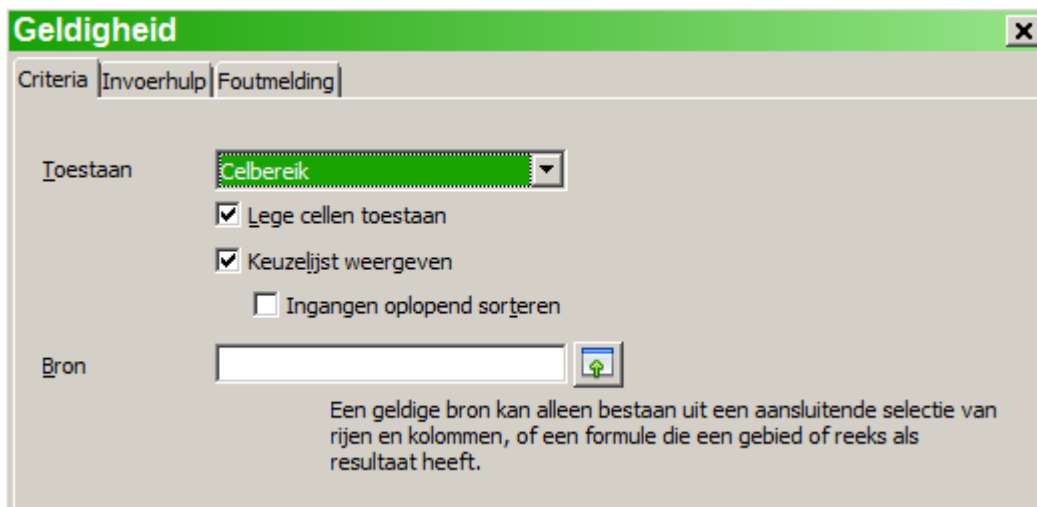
Geldigheid
×
Criteria
Invoerhulp
Foutmelding

Toestaan
Celbereik
Lege cellen toestaan
Keuzelijst weergeven
Ingangen oplopend sorteren

Bron

Een geldige bron kan alleen bestaan uit een aansluitende selectie van rijen en kolommen, of een formule die een gebied of reeks als resultaat heeft.